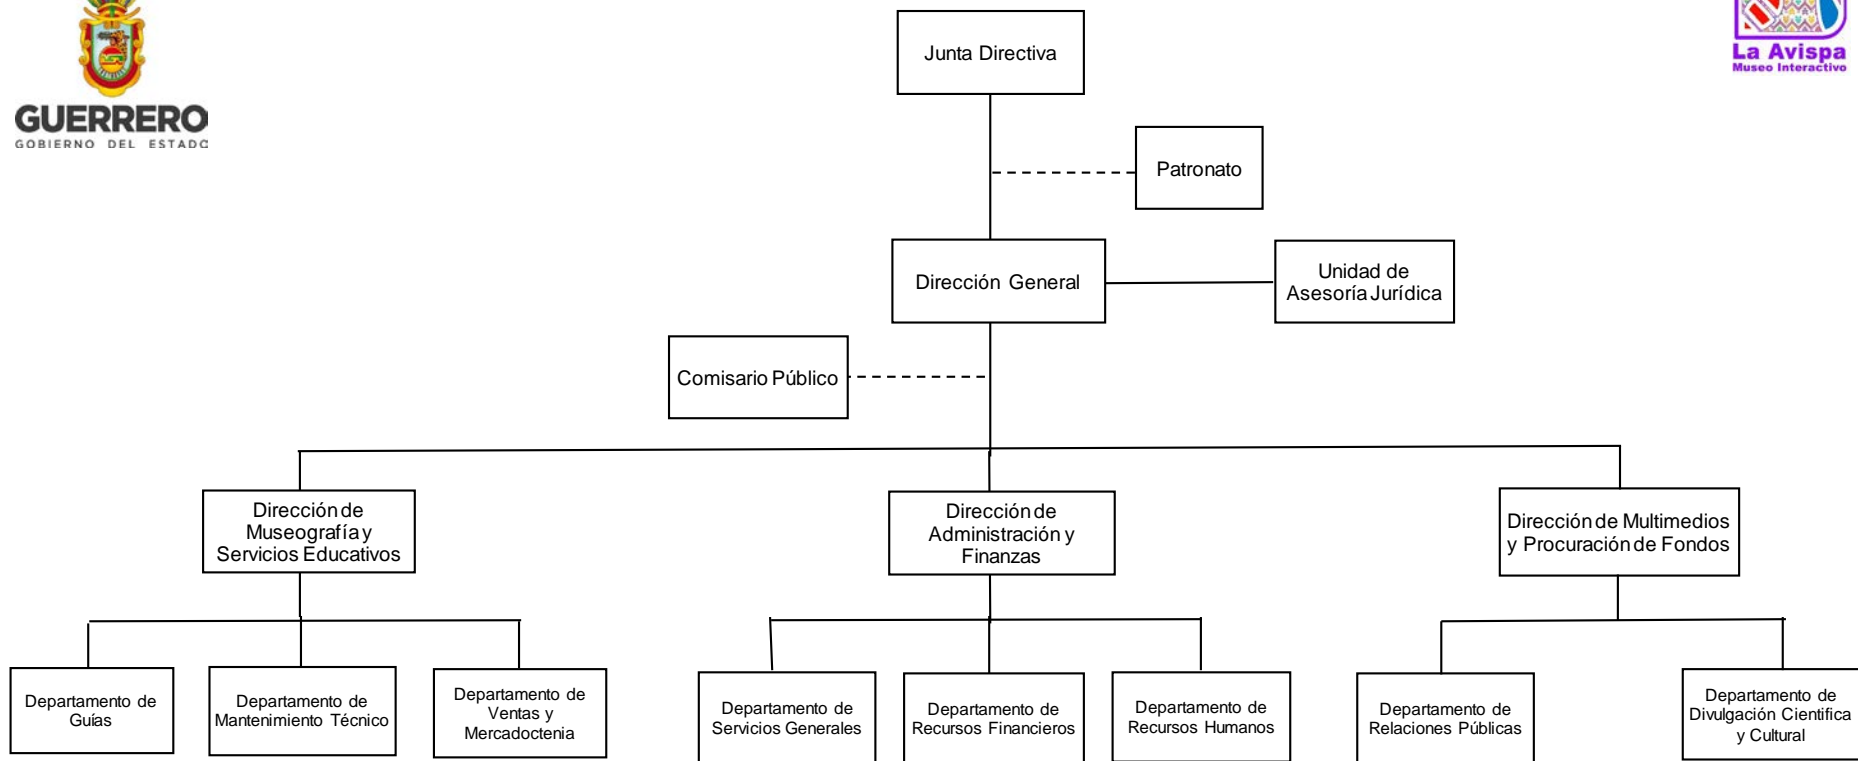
GUERRERO
GOBIERNO DEL ESTADO

La Avispa
Museo Interactivo

Junta Directiva

Patronato

Dirección General

Unidad de Asesoría Jurídica

Comisario Público

Dirección de Museografía y Servicios Educativos

Dirección de Administración y Finanzas

Dirección de Multimedios y Procuración de Fondos

Departamento de Guías

Departamento de Mantenimiento Técnico

Departamento de Ventas y Mercadoctenia

Departamento de Servicios Generales

Departamento de Recursos Financieros

Departamento de Recursos Humanos

Departamento de Relaciones Públicas

Departamento de Divulgación Cientifica y Cultural